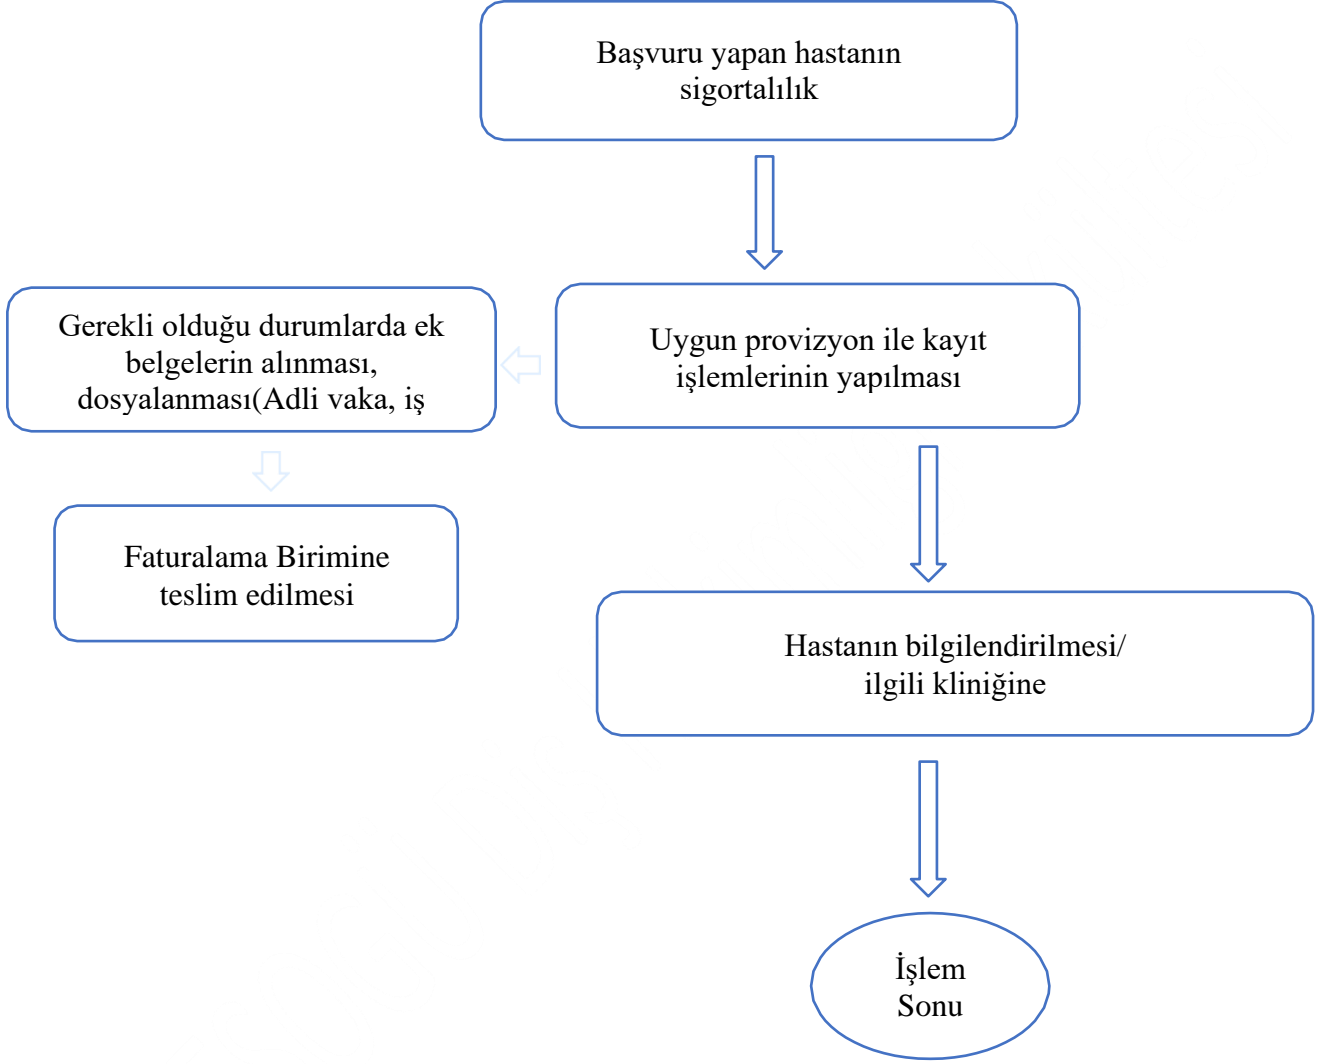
Başvuru yapan hastanın sigortalılık

Uygun provizyon ile kayıt işlemlerinin yapılması

Gerekli olduğu durumlarda ek belgelerin alınması, dosyalanması(Adli vaka, iş

Faturalama Birimine teslim edilmesi

Hastanın bilgilendirilmesi/ ilgili kliniğine

İşlem Sonu